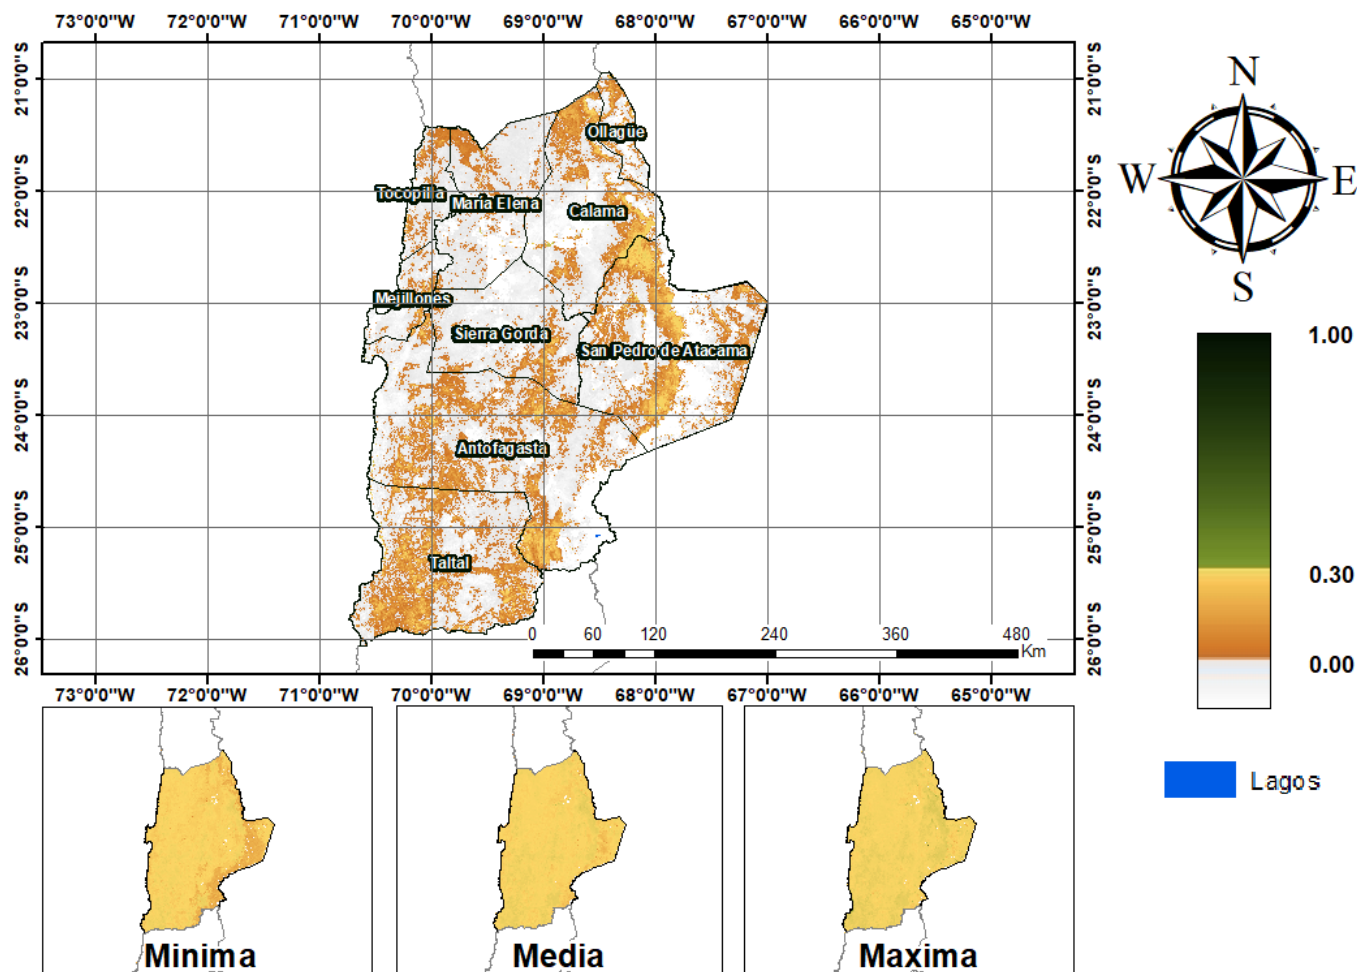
73°0'0"W 72°0'0"W 71°0'0"W 70°0'0"W 69°0'0"W 68°0'0"W 67°0'0"W 66°0'0"W 65°0'0"W

21°0'0"S
22°0'0"S
23°0'0"S
24°0'0"S
25°0'0"S
26°0'0"S

Ollagüe
Tocopilla
Maria Elena
Calama
Mejillones
Sierra Gorda
San Pedro de Atacama
Antofagasta
Taltal

0 60 120 240 360 480 Km

N
W
E
S

1.00
0.30
0.00

73°0'0"W 72°0'0"W 71°0'0"W 70°0'0"W 69°0'0"W 68°0'0"W 67°0'0"W 66°0'0"W 65°0'0"W

Lagos

Minima
Media
Maxima